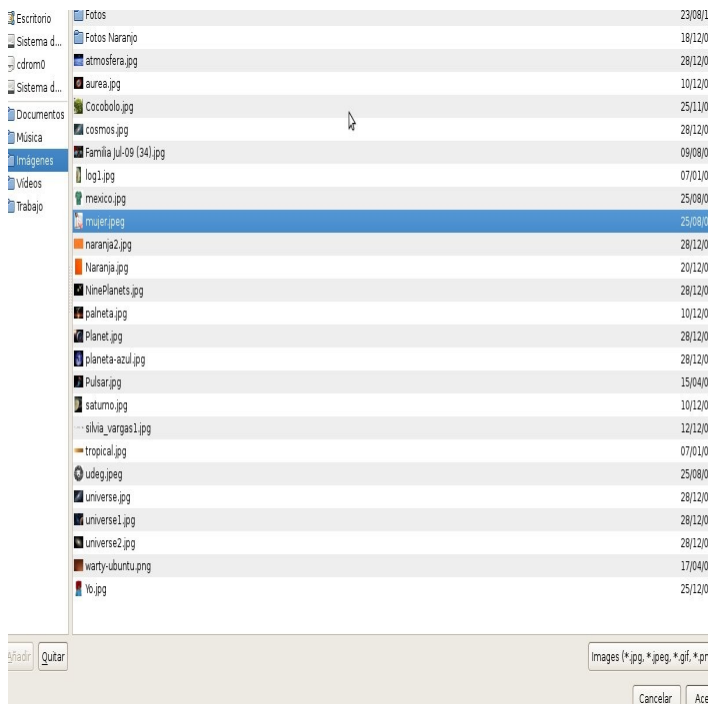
Escritorio
Sistema d...
cdrom0
Sistema d...
Documentos
Música
Imágenes
Videos
Trabajo

| | |
|---|---|
| Fotos | 23/08/1 |
| Fotos Naranjo | 18/12/0 |
| atmosfera.jpg | 28/12/0 |
| aurea.jpg | 10/12/0 |
| Cocobolo.jpg | 25/11/0 |
| cosmos.jpg | 28/12/0 |
| Familia Jul-09 (34).jpg | 09/08/0 |
| log1.jpg | 07/01/0 |
| mexico.jpg | 25/08/0 |
| mujer.jpeg | 25/08/0 |
| naranja2.jpg | 28/12/0 |
| Naranja.jpg | 20/12/0 |
| NinePlanets.jpg | 28/12/0 |
| palneta.jpg | 10/12/0 |
| Planet.jpg | 28/12/0 |
| planeta-azul.jpg | 28/12/0 |
| Pulsar.jpg | 15/04/0 |
| saturno.jpg | 10/12/0 |
| silvia_vargas1.jpg | 12/12/0 |
| tropical.jpg | 07/01/0 |
| udeg.jpeg | 25/08/0 |
| universe.jpg | 28/12/0 |
| universe1.jpg | 28/12/0 |
| universe2.jpg | 28/12/0 |
| warty-ubuntu.png | 17/04/0 |
| Yo.jpg | 25/12/0 |

Añadir Quitar
Images (*.jpg, *.jpeg, *.gif, *.pr
Cancelar Ace